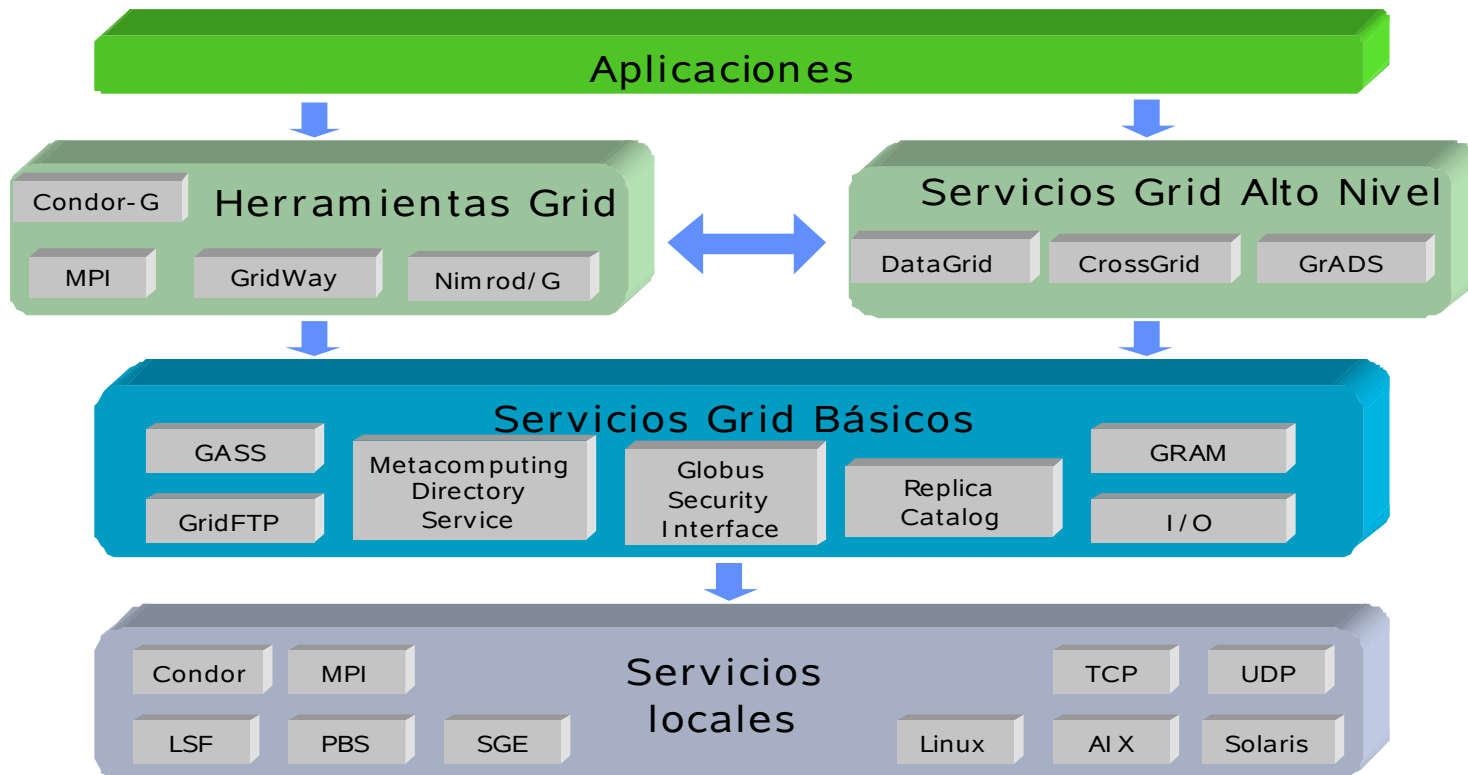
Aplicaciones

Condor-G
Herramientas Grid
MPI
GridWay
Nimrod/G

Servicios Grid Alto Nivel
DataGrid
CrossGrid
GrADS

Servicios Grid Básicos
GASS
GridFTP
Metacomputing Directory Service
Globus Security Interface
Replica Catalog
GRAM
I/O

Condor
MPI
LSF
PBS
SGE
Servicios locales
TCP
UDP
Linux
AIX
Solaris